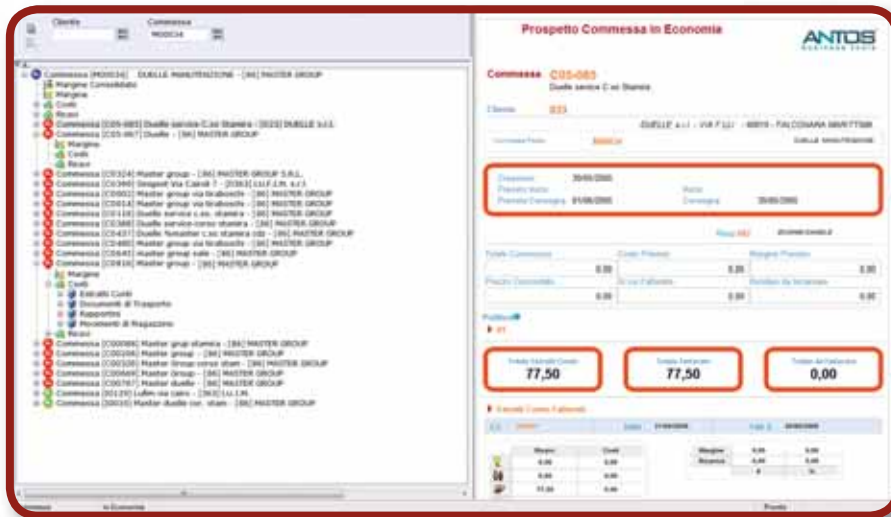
Cliente

Commessa

MODICA

Commessa [MODICA] DUELLE MANUTENZIONE - [86] MASTER GROUP

Margine Consolidato

Margine

Costi

Ricavi

Commessa [C05-085] Duelle service C.so Stamira - [023] DUELLE S.r.l.

Commessa [C05-067] Duelle - [86] MASTER GROUP

Margine

Costi

Ricavi

Commessa [C0324] Master group - [86] MASTER GROUP S.R.L.

Commessa [C0340] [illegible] - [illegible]

Commessa [C0002] Master group via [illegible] - [86] MASTER GROUP

Commessa [C0014] Master group via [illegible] - [86] MASTER GROUP

Commessa [C0118] Duelle service c.so stamira - [86] MASTER GROUP

Commessa [C0368] Duelle service corso stamira - [86] MASTER GROUP

Commessa [C0437] Duelle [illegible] - [86] MASTER GROUP

Commessa [C0480] Master group via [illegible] - [86] MASTER GROUP

Commessa [C0640] Master group sale - [86] MASTER GROUP

Commessa [C0616] Master group - [86] MASTER GROUP

Margine

Costi

Estratti Conti

Documenti di Trasporto

Rapportini

Movimenti di Magazzino

Ricavi

Commessa [C00086] Master grup stamira - [86] MASTER GROUP

Commessa [C00206] Master group - [86] MASTER GROUP

Commessa [C00328] Master Group corso stam - [86] MASTER GROUP

Commessa [C00469] Master Group - [86] MASTER GROUP

Commessa [C00787] Master duelle - [86] MASTER GROUP

Commessa [K0120] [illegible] - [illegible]

Commessa [S0010] Master duelle ser. stam - [86] MASTER GROUP

Prospetto Commessa in Economia

ANTOS

Commessa C05-085

Duelle service C.so Stamira

Cliente 023

DUELLE s.r.l. - VIA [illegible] - 60015 - FALCONARA MARITTIMA

Data Inizio 30/05/2005

Data Fine 30/05/2005

Totale Estratti Conto 77,50

Totale Fatturato 77,50

Totale da Fatturare 0,00

Estratti Conto Fatturati

0,00

77,50

In Economia

Pronto